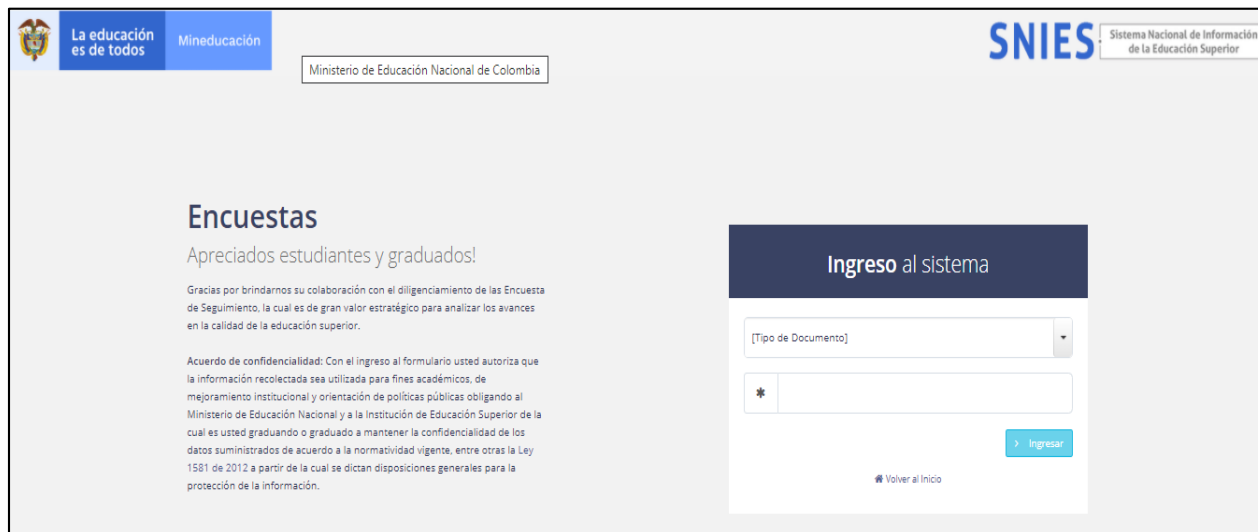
La educación es de todos

Mineducación

Ministerio de Educación Nacional de Colombia

SNIES Sistema Nacional de Informació de la Educación Superior

Encuestas

Apreciados estudiantes y graduados!

Gracias por brindarnos su colaboración con el diligenciamiento de las Encuesta de Seguimiento, la cual es de gran valor estratégico para analizar los avances en la calidad de la educación superior.

**Acuerdo de confidencialidad:** Con el ingreso al formulario usted autoriza que la información recolectada sea utilizada para fines académicos, de mejoramiento institucional y orientación de políticas públicas obligando al Ministerio de Educación Nacional y a la Institución de Educación Superior de la cual es usted graduando o graduado a mantener la confidencialidad de los datos suministrados de acuerdo a la normatividad vigente, entre otras la Ley 1581 de 2012 a partir de la cual se dictan disposiciones generales para la protección de la información.

**Ingreso** al sistema

[Tipo de Documento]

*

› Ingresar

Volver al Inicio